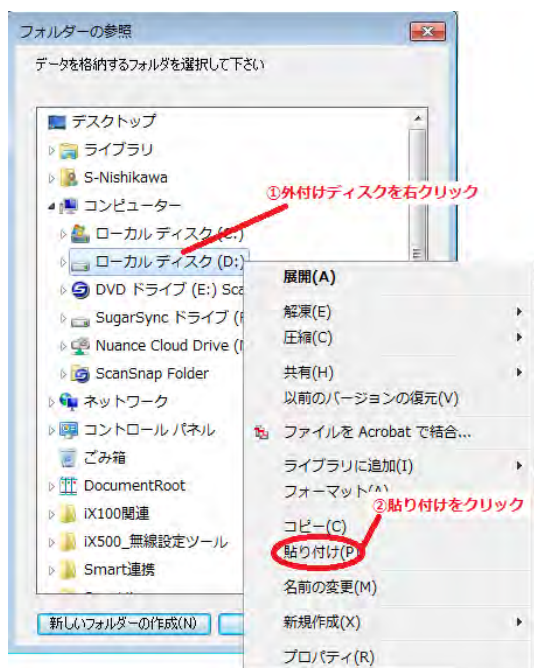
フォルダーの参照

データを格納するフォルダを選択して下さい

デスクトップ
ライブラリ
S-Nishikawa
コンピューター
ローカル ディスク (C:)
ローカル ディスク (D:)
DVD ドライブ (E:) Sca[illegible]
SugarSync ドライブ ([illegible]
Nuance Cloud Drive ([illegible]
ScanSnap Folder
ネットワーク
コントロール パネル
ごみ箱
DocumentRoot
iX100関連
iX500_無線設定ツール
Smart連携

①外付けディスクを右クリック

展開(A)
解凍(E)
圧縮(C)
共有(H)
以前のバージョンの復元(V)
ファイルを Acrobat で結合...
ライブラリに追加(I)
フォーマット(A)
コピー(C)
貼り付け(P)
名前の変更(M)
新規作成(X)
プロパティ(R)

②貼り付けをクリック

新しいフォルダーの作成(N)